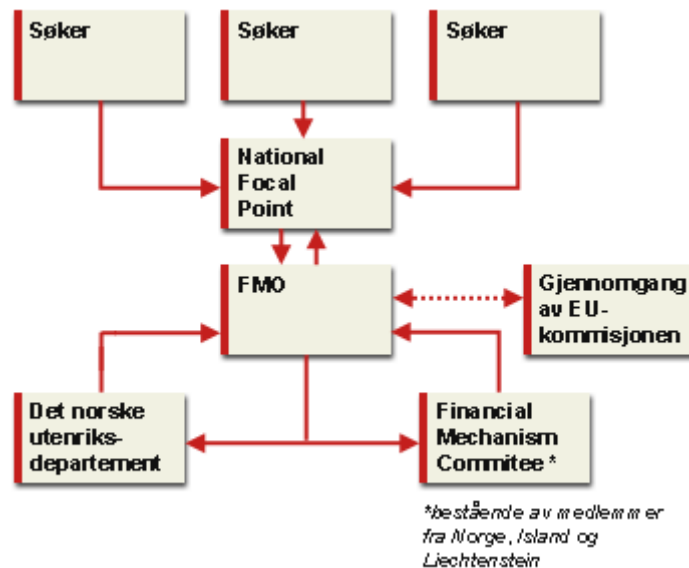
Søker

Søker

Søker

National Focal Point

FMO

Gjennomgang av EU-kommisjonen

Det norske utenriks-departement

Financial Mechanism Commitee *

*bestående av medlemmer fra Norge, Island og Liechtenstein